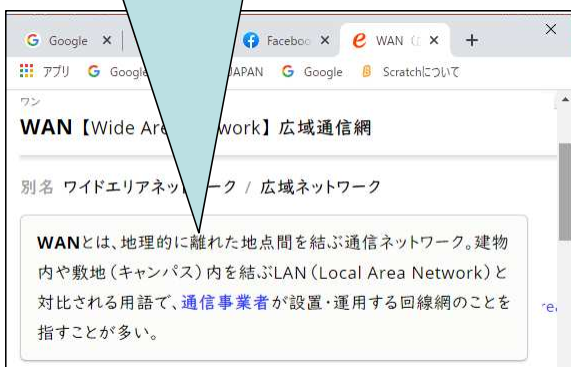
G Google ×
Faceboo ×
WAN ×
+
×
アプリ
G Google
JAPAN
G Google
Scratchについて

ワン
WAN【Wide Are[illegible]work】広域通信網

別名 ワイドエリアネット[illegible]ーク / 広域ネットワーク

WANとは、地理的に離れた地点間を結ぶ通信ネットワーク。建物内や敷地（キャンパス）内を結ぶLAN（Local Area Network）と対比される用語で、通信事業者が設置・運用する回線網のことを指すことが多い。